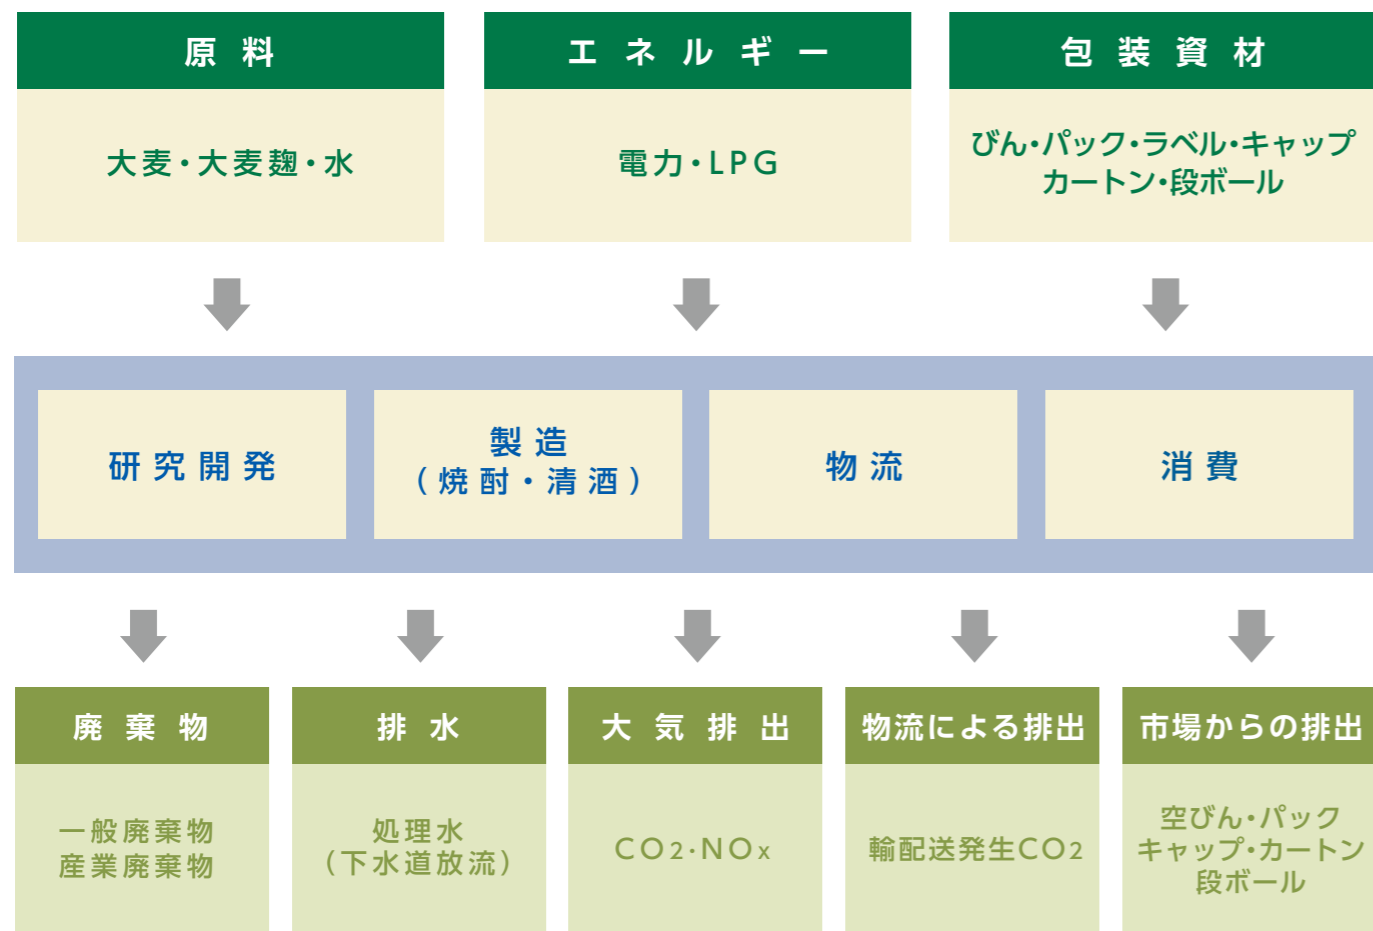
原料

大麦・大麦麹・水

エネルギー

電力・LPG

包装資材

びん・パック・ラベル・キャップ
カートン・段ボール

研究開発

製造
（焼酎・清酒）

物流

消費

廃棄物

一般廃棄物
産業廃棄物

排水

処理水
（下水道放流）

大気排出

$CO_2$・$NO_x$

物流による排出

輸配送発生$CO_2$

市場からの排出

空びん・パック
キャップ・カートン
段ボール